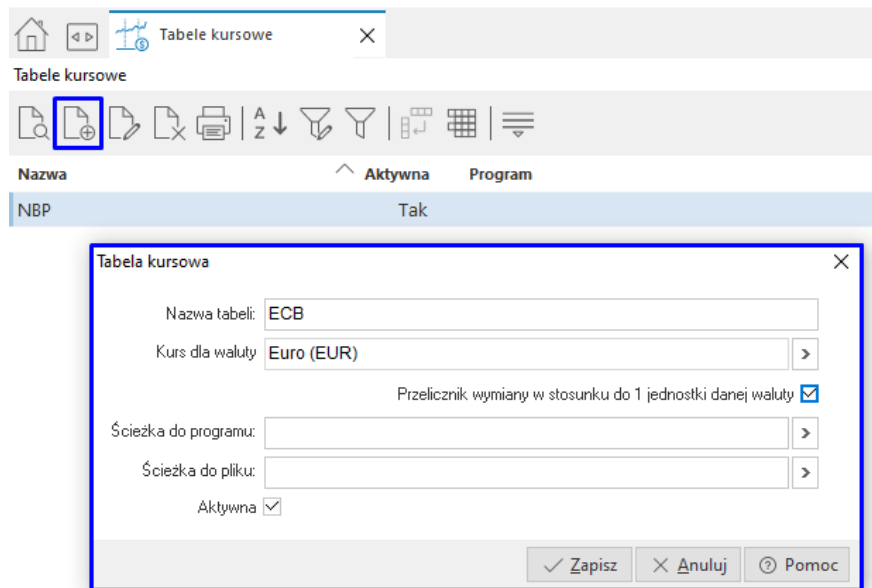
Tabele kursowe ×

Tabele kursowe

A Z ↓

Nazva | Aktywna | Program

| Nazwa | Aktywna | Program |
|---|---|---|
| NBP | Tak | |

Tabela kursowa ×

Nazwa tabeli: ECB

Kurs dla waluty Euro (EUR) >

Przelicznik wymiany w stosunku do 1 jednostki danej waluty

Ścieżka do programu: >

Ścieżka do pliku: >

Aktywna

Zapisz × Anuluj ⓘ Pomoc